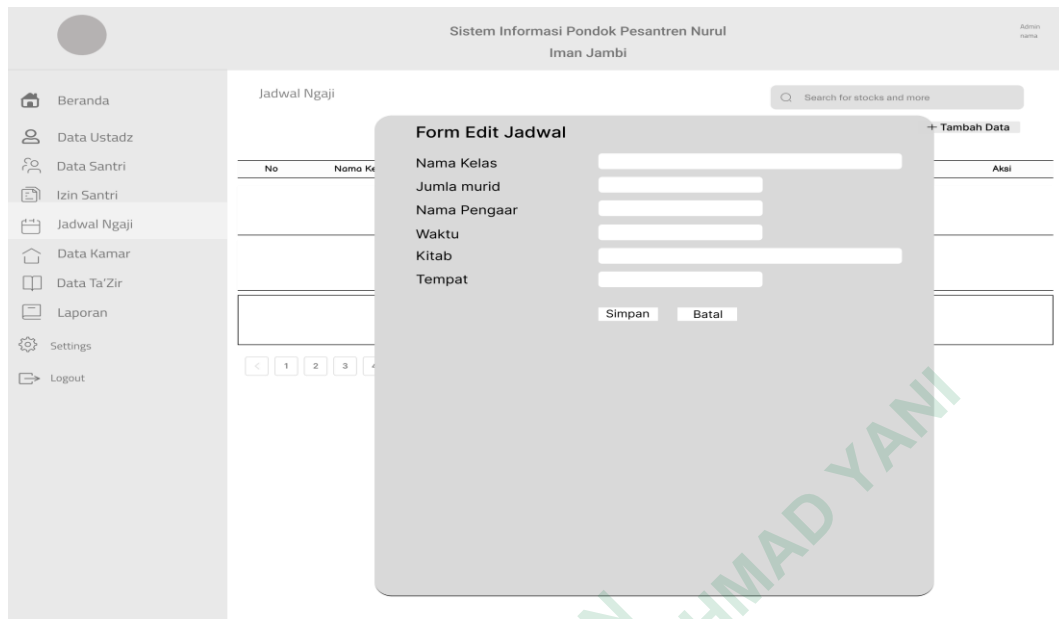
Sistem Informasi Pondok Pesantren Nurul Iman Jambi

Admin nama

Beranda
Data Ustadz
Data Santri
Izin Santri
Jadwal Ngaji
Data Kamar
Data Ta'Zir
Laporan
Settings
Logout

Jadwal Ngaji

Search for stocks and more

+ Tambah Data

| No | Nama Ke | Aksi |
|---|---|---|

< 1 2 3 4

Form Edit Jadwal

Nama Kelas
Jumla murid
Nama Pengaar
Waktu
Kitab
Tempat

Simpan Batal

HMAD YANI